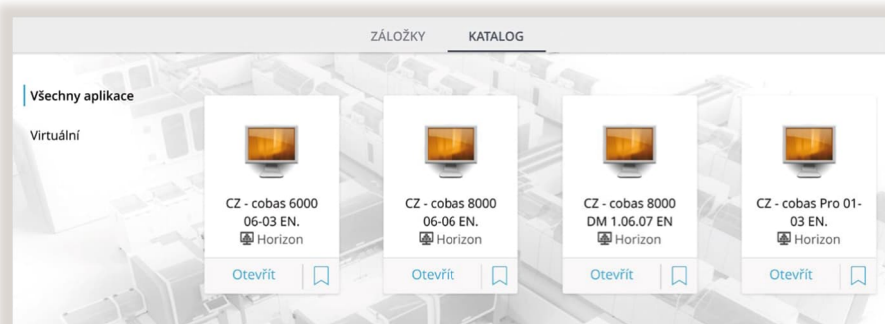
ZÁLOŽKY KATALOG

Všechny aplikace

Virtuální

CZ - cobas 6000 06-03 EN.
Horizon
Otevřít

CZ - cobas 8000 06-06 EN.
Horizon
Otevřít

CZ - cobas 8000 DM 1.06.07 EN
Horizon
Otevřít

CZ - cobas Pro 01-03 EN.
Horizon
Otevřít